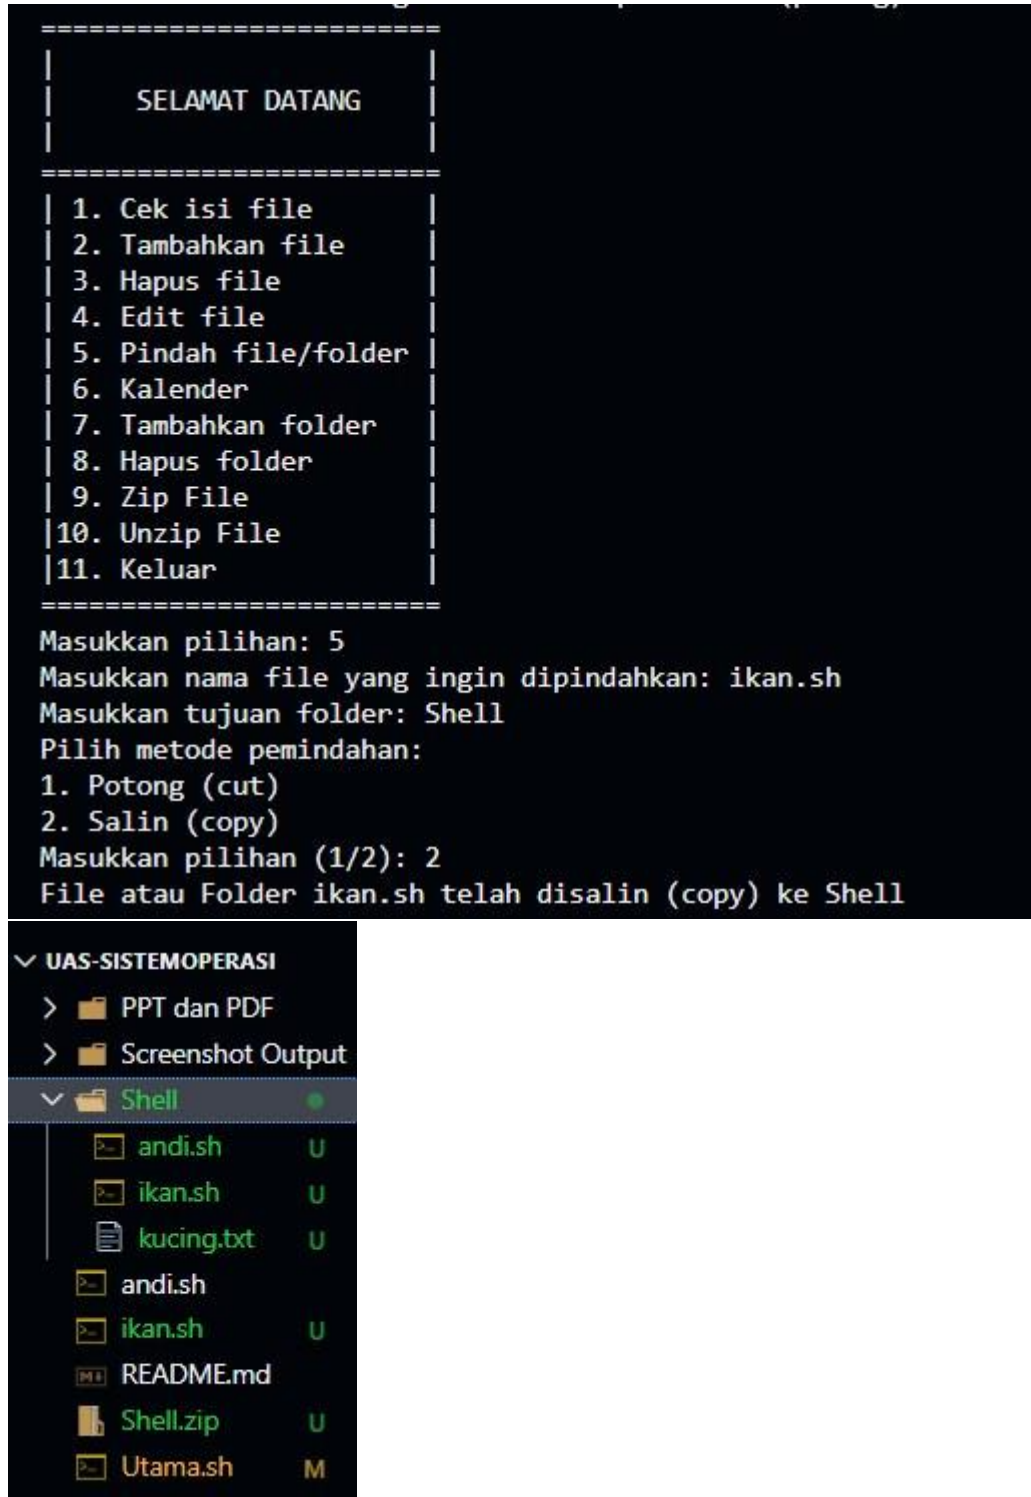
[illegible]

==========================
|                        |
|     SELAMAT DATANG     |
|                        |
==========================
| 1. Cek isi file        |
| 2. Tambahkan file      |
| 3. Hapus file          |
| 4. Edit file           |
| 5. Pindah file/folder  |
| 6. Kalender            |
| 7. Tambahkan folder    |
| 8. Hapus folder        |
| 9. Zip File            |
|10. Unzip File          |
|11. Keluar              |
==========================
Masukkan pilihan: 5
Masukkan nama file yang ingin dipindahkan: ikan.sh
Masukkan tujuan folder: Shell
Pilih metode pemindahan:
1. Potong (cut)
2. Salin (copy)
Masukkan pilihan (1/2): 2
File atau Folder ikan.sh telah disalin (copy) ke Shell

UAS-SISTEMOPERASI
PPT dan PDF
Screenshot Output
Shell
andi.sh U
ikan.sh U
kucing.txt U
andi.sh
ikan.sh U
README.md
Shell.zip U
Utama.sh M